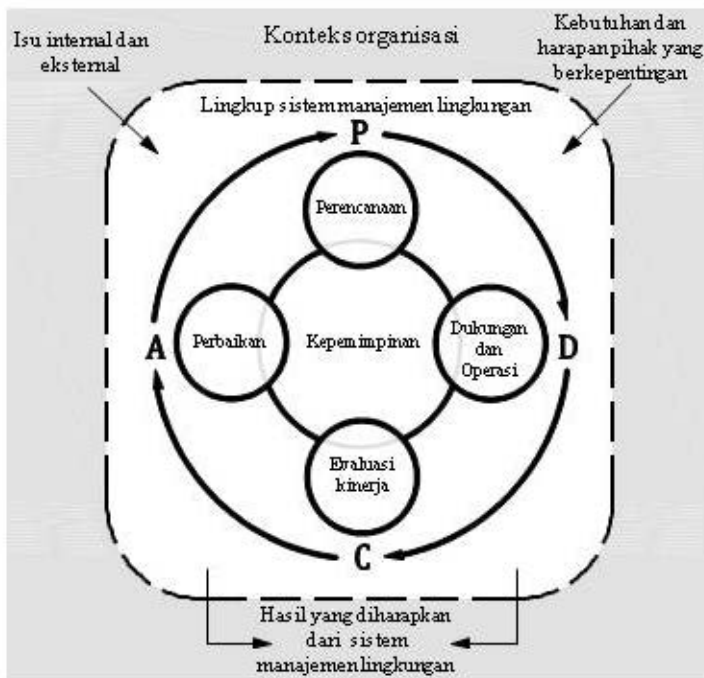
Isu internal dan eksternal

Konteks organisasi

Kebutuhan dan harapan pihak yang berkepentingan

Lingkup sistem manajemen lingkungan

P

Perencanaan

A

Perbaikan

Kepemimpinan

Dukungan dan Operasi

D

Evaluasi kinerja

C

Hasil yang diharapkan dari sistem manajemen lingkungan